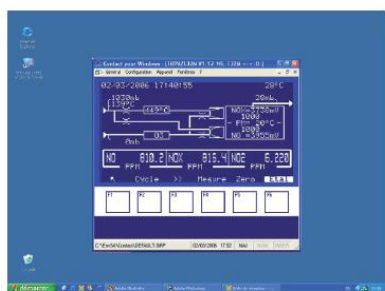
Contact pour Windows [...]
Général Configuration Appareil Fenêtres ?
02/03/2006 17:40:55
28°C
1020mb
(135°C)
20mb
115°C
NOx=333ppm
1000
PM= 20°C
1000
NO =335ppm
0.1
0mb
NO 610.2 NOX 815.4 NO2 6.220
PPM PPM PPM
Cycle >> Mesure Zero Etal
F1 F2 F3 F4 F5 F6
C:\EnvSA\Contact\DEFAULT.SAP 02/03/2006 17:52 MAJ
démarrer